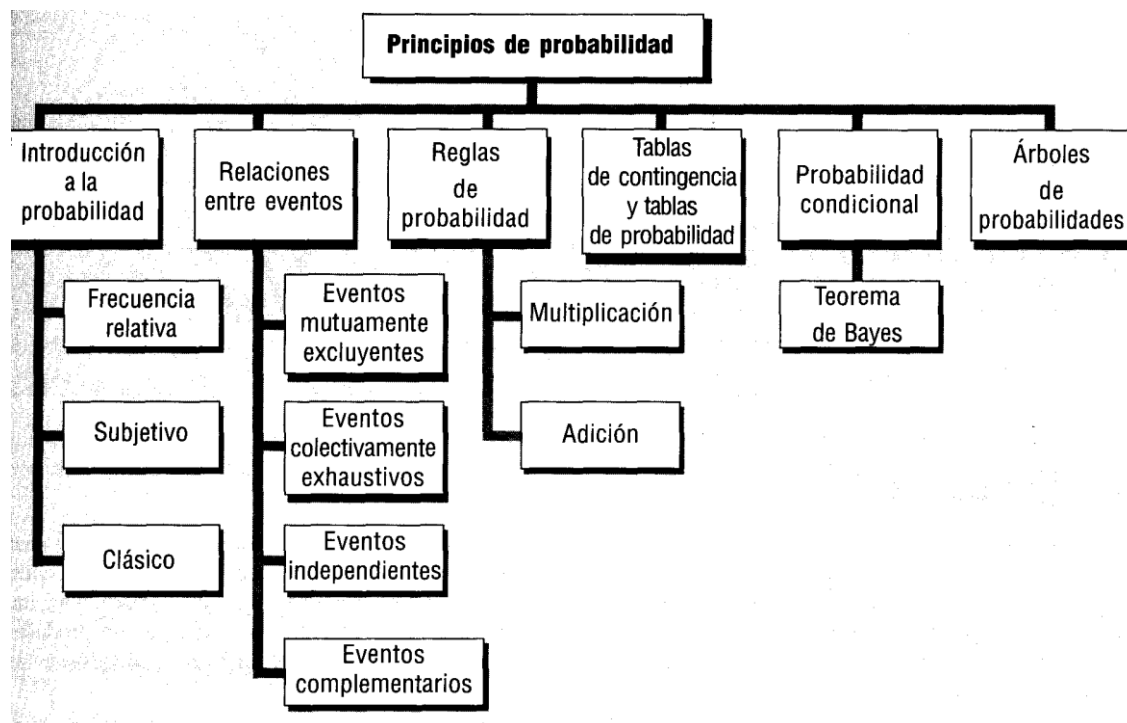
Principios de probabilidad

Introducción a la probabilidad

Frecuencia relativa

Subjetivo

Clásico

Relaciones entre eventos

Eventos mutuamente excluyentes

Eventos colectivamente exhaustivos

Eventos independientes

Eventos complementarios

Reglas de probabilidad

Multiplicación

Adición

Tablas de contingencia y tablas de probabilidad

Probabilidad condicional

Teorema de Bayes

Árboles de probabilidades